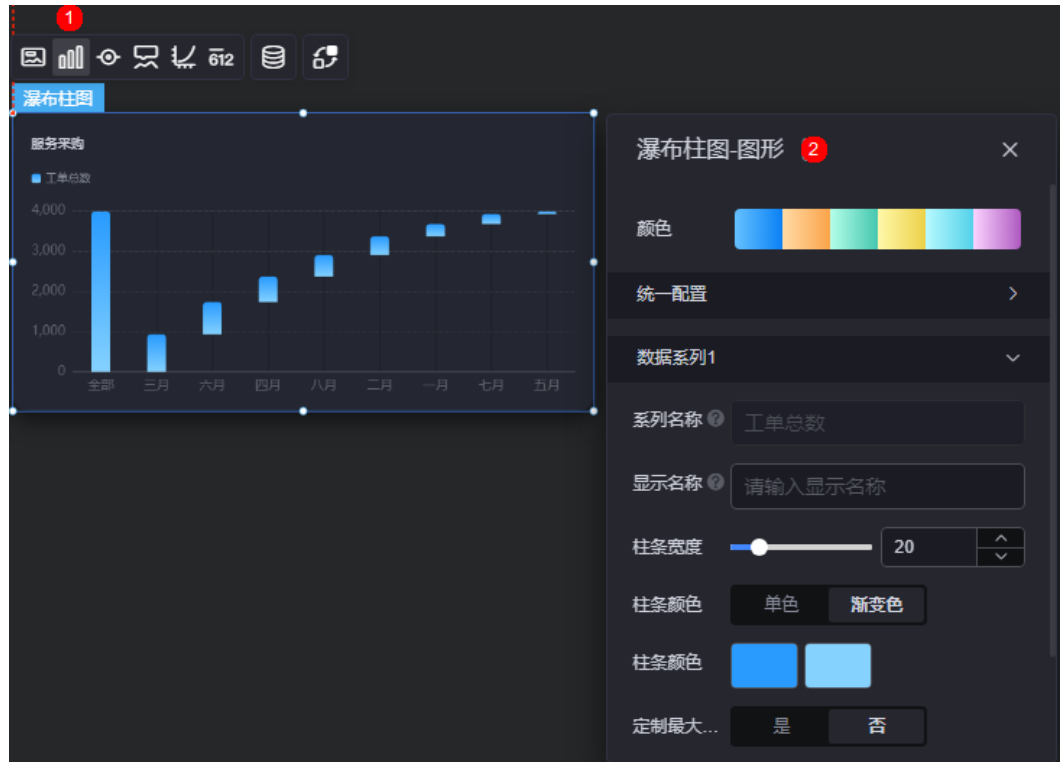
1

612

瀑布柱图

服务采购

工单总数

4,000
3,000
2,000
1,000
0

全部 三月 六月 四月 八月 二月 一月 七月 五月

瀑布柱图-图形 2

颜色

统一配置

数据系列1

系列名称 工单总数

显示名称 请输入显示名称

柱条宽度 20

柱条颜色 单色 渐变色

柱条颜色

定制最大... 是 否